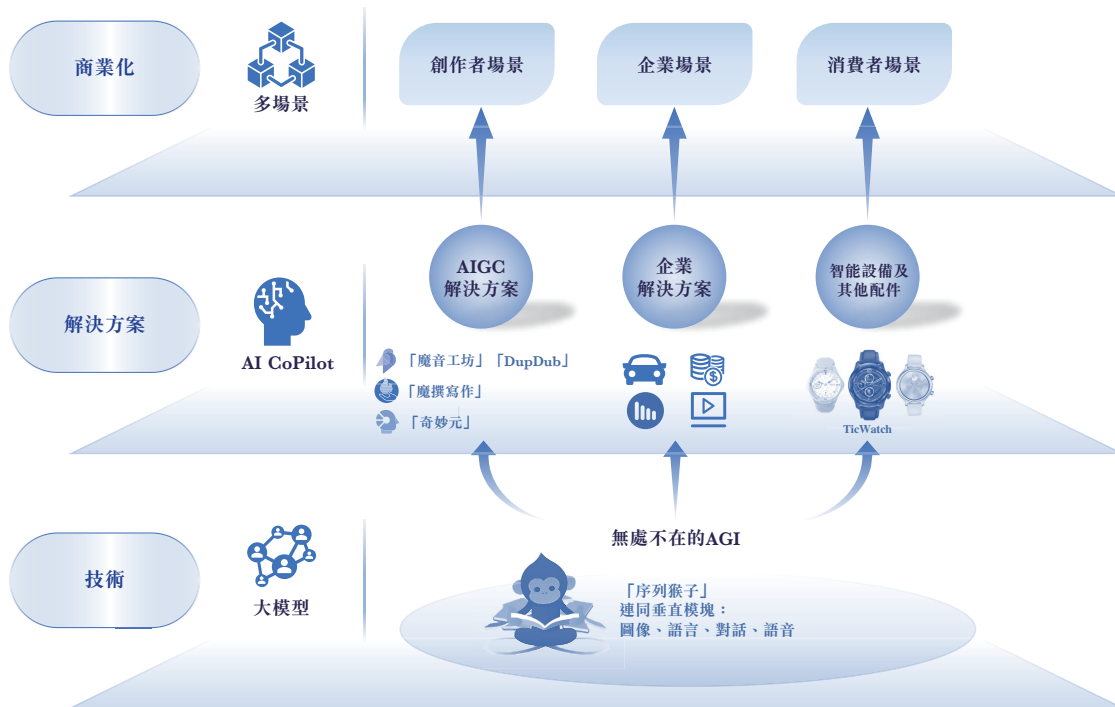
商業化

多場景

創作者場景

企業場景

消費者場景

解決方案

AI CoPilot

AIGC 解決方案

企業 解決方案

智能設備及 其他配件

「魔音工坊」「DupDub」

「魔撰寫作」

「奇妙元」

TicWatch

技術

大模型

無處不在的AGI

「序列猴子」
連同垂直模塊：
圖像、語言、對話、語音